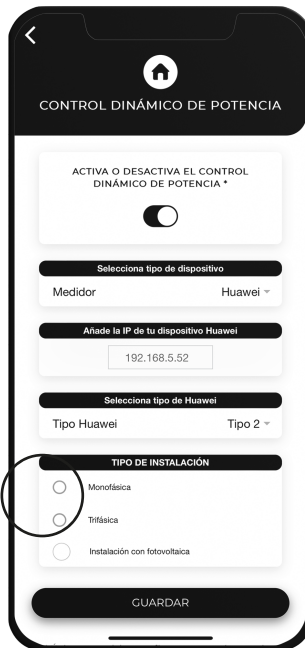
CONTROL DINÁMICO DE POTENCIA

ACTIVA O DESACTIVA EL CONTROL DINÁMICO DE POTENCIA *

Selecciona tipo de dispositivo

Medidor Huawei

Añade la IP de tu dispositivo Huawei

192.168.5.52

Selecciona tipo de Huawei

Tipo Huawei Tipo 2

TIPO DE INSTALACIÓN

Monofásica

Trifásica

Instalación con fotovoltaica

GUARDAR